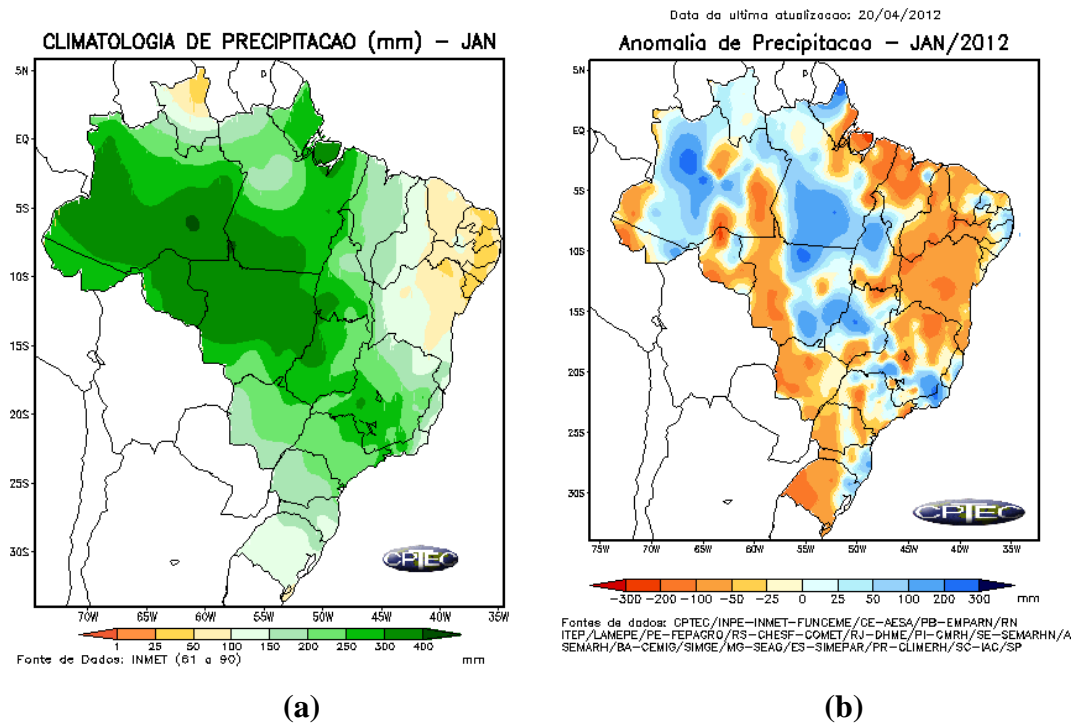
CLIMATOLOGIA DE PRECIPITACAO (mm) - JAN

5N
EQ
5S
10S
15S
20S
25S
30S

70W 65W 60W 55W 50W 45W 40W 35W

CPTEC

1 25 50 100 150 200 250 300 400
Fonte de Dados: INMET (61 a 90) mm

(a)

Data da ultima atualizacao: 20/04/2012
Anomalia de Precipitacao - JAN/2012

5N
EQ
5S
10S
15S
20S
25S
30S

75W 70W 65W 60W 55W 50W 45W 40W 35W

CPTEC

-300 -200 -100 -50 -25 0 25 50 100 200 300 mm

Fontes de dados: CPTEC/INPE-INMET-FUNCEME/CE-AESA/PB-EMPARN/RN ITEP/LAMEPE/PE-FEPAGRO/RS-CHESF-COMET/RJ-DHME/PI-CMRH/SE-SEMARHN/A SEMARH/BA-CEMIG/SIMGE/MG-SEAG/ES-SIMEPAR/PR-CLIMERH/SC-IAC/SP

(b)